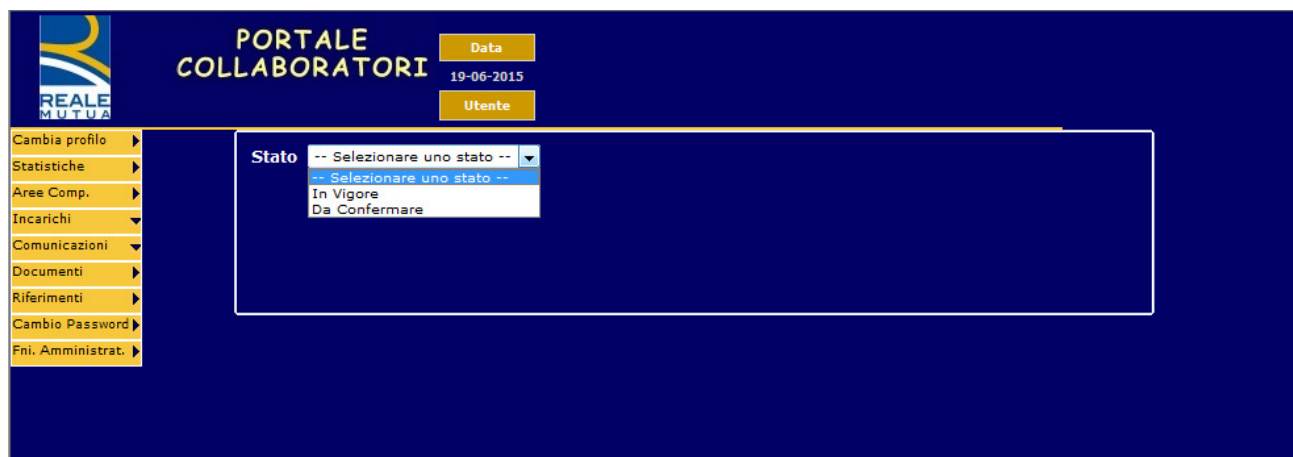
REALE MUTUA

PORTALE COLLABORATORI

Data
19-06-2015
Utente

Cambia profilo
Statistiche
Aree Comp.
Incarichi
Comunicazioni
Documenti
Riferimenti
Cambio Password
Fni. Amministrat.

Stato -- Selezionare uno stato --
-- Selezionare uno stato --
In Vigore
Da Confermare